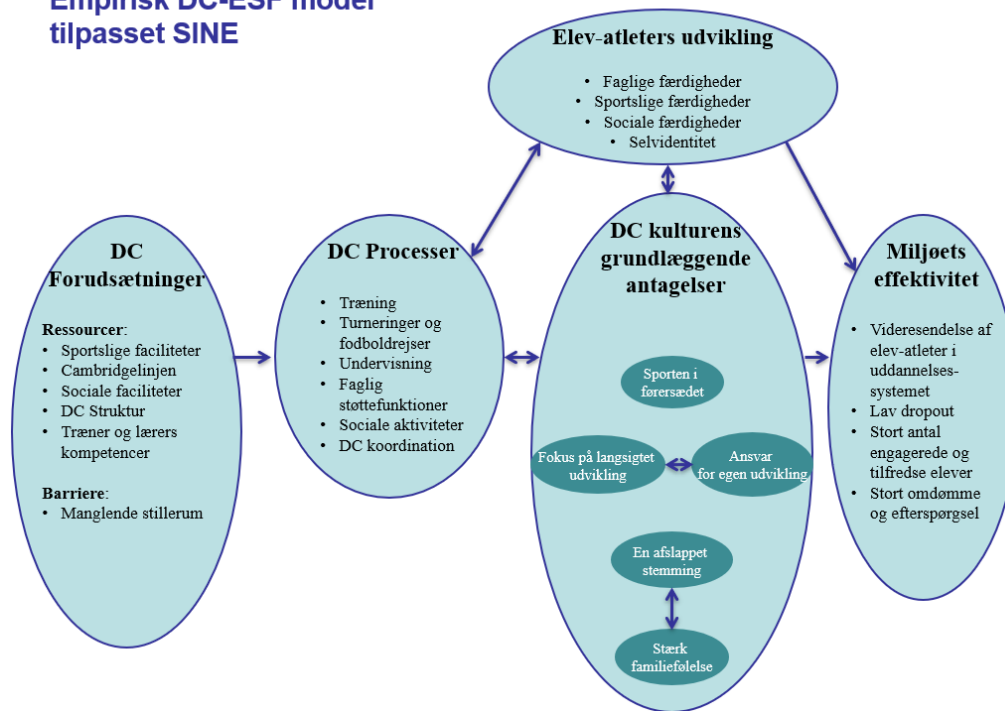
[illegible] DC-ESP model tilpasset SINE

Elev-atleters udvikling
• Faglige færdigheder
• Sportslige færdigheder
• Sociale færdigheder
• Selvidentitet

DC Forudsætninger

Ressourcer:
• Sportslige faciliteter
• Cambridgelinjen
• Sociale faciliteter
• DC Struktur
• Træner og lærers kompetencer

Barriere:
• Manglende stillerum

DC Processer
• Træning
• Turneringer og fodboldrejser
• Undervisning
• Faglig støttefunktioner
• Sociale aktiviteter
• DC koordination

DC kulturens grundlæggende antagelser

Sporten i førersædet

Fokus på langsigtet udvikling

Ansvar for egen udvikling

En afslappet stemming

Stærk familiefølelse

Miljøets effektivitet
• Videresendelse af elev-atleter i uddannelses-systemet
• Lav dropout
• Stort antal engagerede og tilfredse elever
• Stort omdømme og efterspørgsel